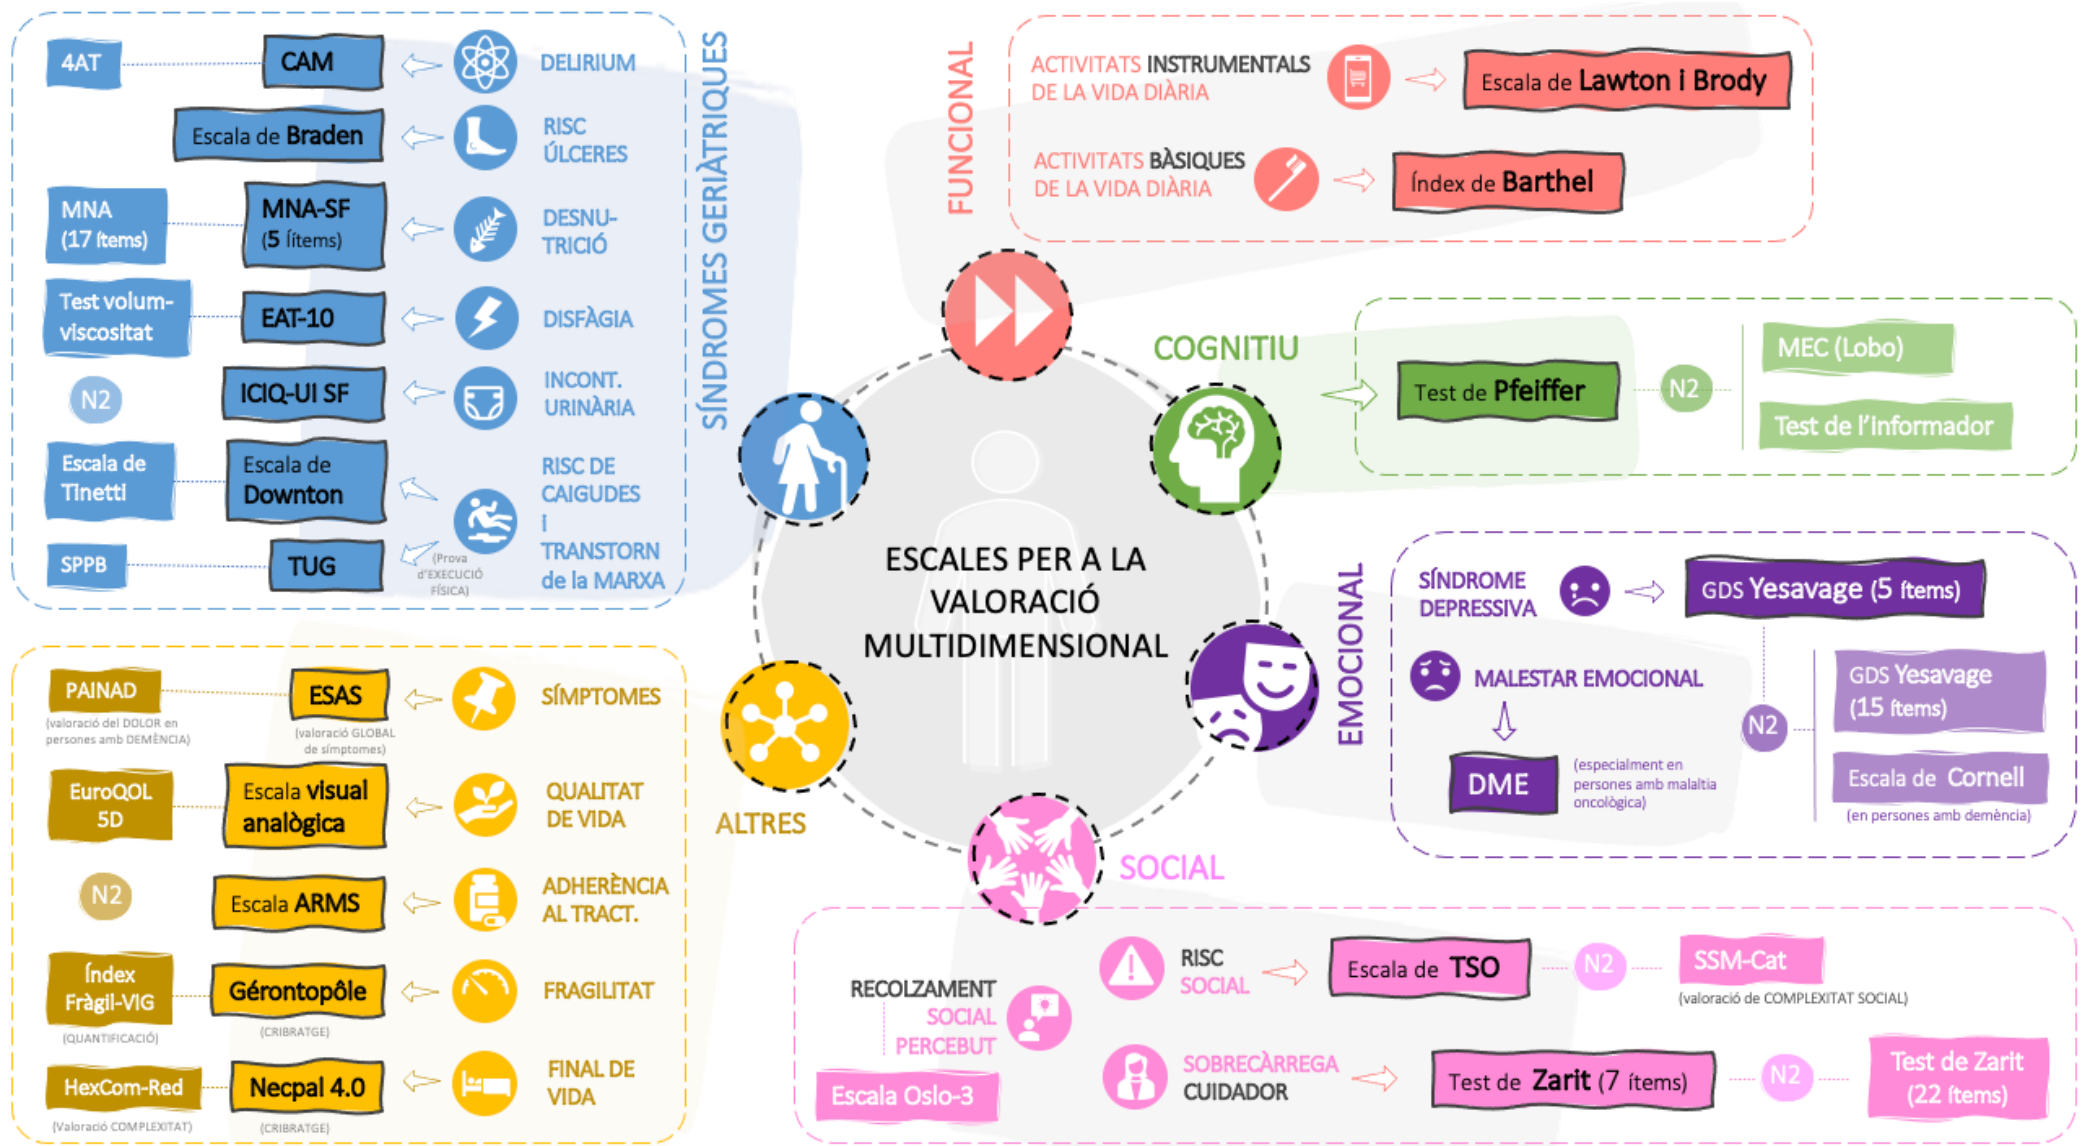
ESCALES PER A LA VALORACIÓ MULTIDIMENSIONAL

SÍNDROMES GERIÀTRIQUES

4AT
CAM
DELIRIUM

Escala de Braden
RISC ÚLCERES

MNA (17 ítems)
MNA-SF (5 ítems)
DESNUTRICIÓ

Test volum-viscositat
EAT-10
DISFÀGIA

N2
ICIQ-UI SF
INCONT. URINÀRIA

Escala de Tinetti
Escala de Downton
RISC DE CAIGUDES i TRANSTORN de la MARXA

SPPB
TUG
(Prova d'EXECUCIÓ FÍSICA)

FUNCIONAL

ACTIVITATS INSTRUMENTALS DE LA VIDA DIÀRIA
Escala de Lawton i Brody

ACTIVITATS BÀSIQUES DE LA VIDA DIÀRIA
Índex de Barthel

COGNITIU
Test de Pfeiffer
N2
MEC (Lobo)
Test de l'Informador

EMOCIONAL
SÍNDROME DEPRESSIVA
GDS Yesavage (5 ítems)
MALESTAR EMOCIONAL
DME
(especialment en persones amb malaltia oncològica)
N2
GDS Yesavage (15 ítems)
Escala de Cornell
(en persones amb demència)

ALTRES

PAINAD
(valoració del DOLOR en persones amb DEMÈNCIA)
ESAS
(valoració GLOBAL de símptomes)
SÍMPTOMES

EuroQOL 5D
Escala visual analògica
QUALITAT DE VIDA

N2
Escala ARMS
ADHERÈNCIA AL TRACT.

Índex Fràgil-VIG
(QUANTIFICACIÓ)
Gérontopôle
(CRIBRATGE)
FRAGILITAT

HexCom-Red
(Valoració COMPLEXITAT)
Necpal 4.0
(CRIBRATGE)
FINAL DE VIDA

SOCIAL

RISC SOCIAL
Escala de TSO
N2
SSM-Cat
(valoració de COMPLEXITAT SOCIAL)

RECOLZAMENT SOCIAL PERCEBUT
Escala Oslo-3

SOBRECÀRREGA CUIDADOR
Test de Zarit (7 ítems)
N2
Test de Zarit (22 ítems)